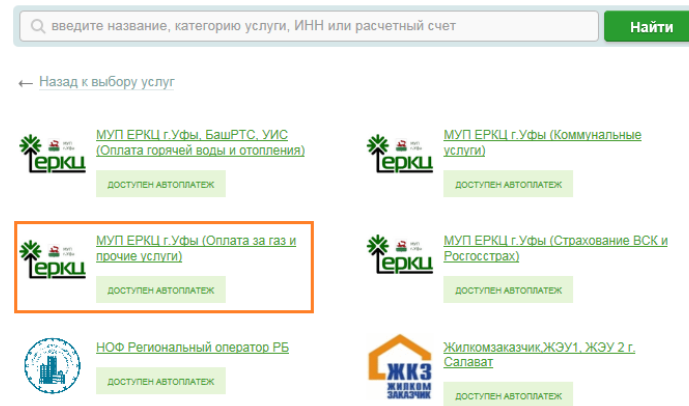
введите название, категорию услуги, ИНН или расчетный счет

Найти

← Назад к выбору услуг

МУП «Уфа» ЕРКЦ

МУП ЕРКЦ г.Уфы, БашРТС, УИС (Оплата горячей воды и отопления)

ДОСТУПЕН АВТОПЛАТЕЖ

МУП «Уфа» ЕРКЦ

МУП ЕРКЦ г.Уфы (Коммунальные услуги)

ДОСТУПЕН АВТОПЛАТЕЖ

МУП «Уфа» ЕРКЦ

МУП ЕРКЦ г.Уфы (Оплата за газ и прочие услуги)

ДОСТУПЕН АВТОПЛАТЕЖ

МУП «Уфа» ЕРКЦ

МУП ЕРКЦ г.Уфы (Страхование ВСК и Росгосстрах)

ДОСТУПЕН АВТОПЛАТЕЖ

НОФ Региональный оператор РБ

ДОСТУПЕН АВТОПЛАТЕЖ

ЖКЗ ЖИЛКОМ ЗАКАЗЧИК

Жилкомзаказчик,ЖЭУ1, ЖЭУ 2 г. Салават

ДОСТУПЕН АВТОПЛАТЕЖ